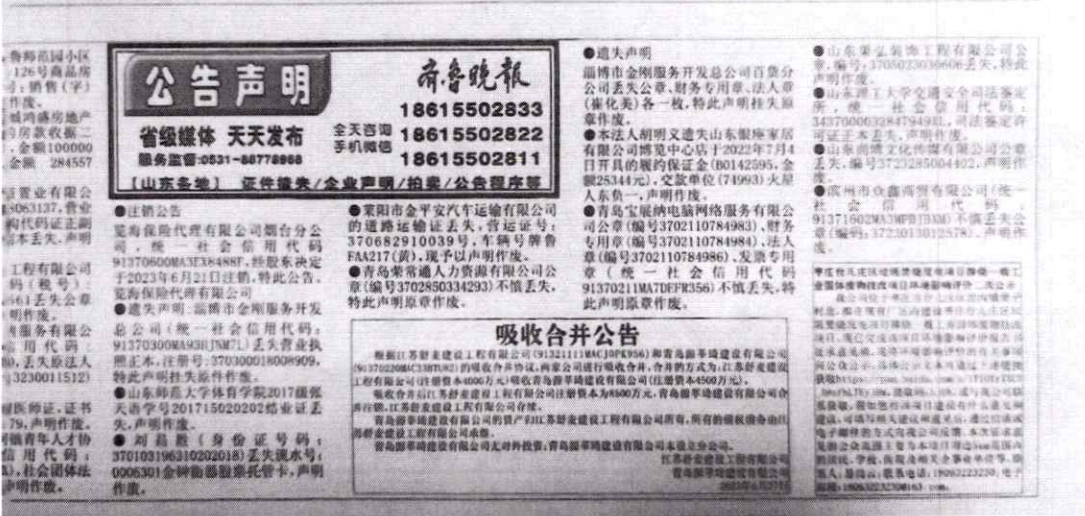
鲁师花园小区 126号商品房 销售(字) 作废。 城鸿盛房地产 房款收据二 金额100000 金额 284557

置业有限公司 063137,营业 代码证正副 本丢失,声明

工程有限公司 号(税号): 61)丢失公章 明作废。

服务有限公司 用代码: 80,丢失原法人 3230011512)

医师证,证书 79,声明作废。 信青年人才协 用代码 ),社会团体法 明作废。

公告声明

齐鲁晚报

省级媒体 天天发布

服务监督:0531-86778868

全天咨询 手机微信

18615502833
18615502822
18615502811

【山东各地】 证件遗失/企业声明/拍卖/公告程序等

●注销公告
莱海保险代理有限公司烟台分公司,统一社会信用代码91370600MA3EX8488F,经股东决定于2023年6月21日注销,特此公告。莱海保险代理有限公司

●遗失声明 淄博市金刚服务开发总公司(统一社会信用代码:91370300MA3QHJNM7L)丢失营业执照正本,注册号:370300018008909,特此声明挂失原件作废。

●山东师范大学体育学院2017级俄天浩学号201715020202结业证丢失,声明作废。

●刘萌胜(身份证号码:370103196310202018)丢失流水号:0006301金钟豁豁股票托管卡,声明作废。

●莱阳市金平安汽车运输有限公司的道路运输证丢失,营运证号:370682910039号,车辆号牌鲁FAA217(黄),现予以声明作废。

●青岛荣常通人力资源有限公司公章(编号3702850334293)不慎丢失,特此声明原章作废。

●遗失声明
淄博市金刚服务开发总公司百货分公司丢失公章、财务专用章、法人章(崔化美)各一枚,特此声明挂失原章作废。

●本法人胡明文遗失山东银座家居有限公司博览中心店于2022年7月4日开具的履约保证金(B0142595,金额25344元),交款单位(74993)火星人东负一,声明作废。

●青岛宝居纳电脑网络服务有限公司公章(编号3702110784983)、财务专用章(编号3702110784984)、法人章(编号3702110784986)、发票专用章(统一社会信用代码91370211MA7DEFR356)不慎丢失,特此声明原章作废。

吸收合并公告

根据江苏舒龙建设工程有限公司(91321111MAC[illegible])和青岛振华鸿建设有限公司([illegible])的吸收合并协议,两家公司进行吸收合并,合并的方式为:江苏舒龙建设工程有限公司(注册资本4000万元)吸收青岛振华鸿建设有限公司(注册资本4500万元)。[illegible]

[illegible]

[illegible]

江苏舒龙建设工程有限公司
青岛振华鸿建设有限公司
2023年6月27日

●山东鲁弘装饰工程有限公司公章,编号:3705023036606丢失,特此声明作废。
●山东理工大学交通安全司法鉴定所,统一社会信用代码:34370000328479491,司法鉴定许可证正本丢失,声明作废。
●山东尚博文化传媒有限公司公章丢失,编号3723285004402,声明作废。
●滨州市众鑫商贸有限公司(统一社会信用代码:91371602MA3MPB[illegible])不慎丢失公章(编号):3723013012578),声明作废。

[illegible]